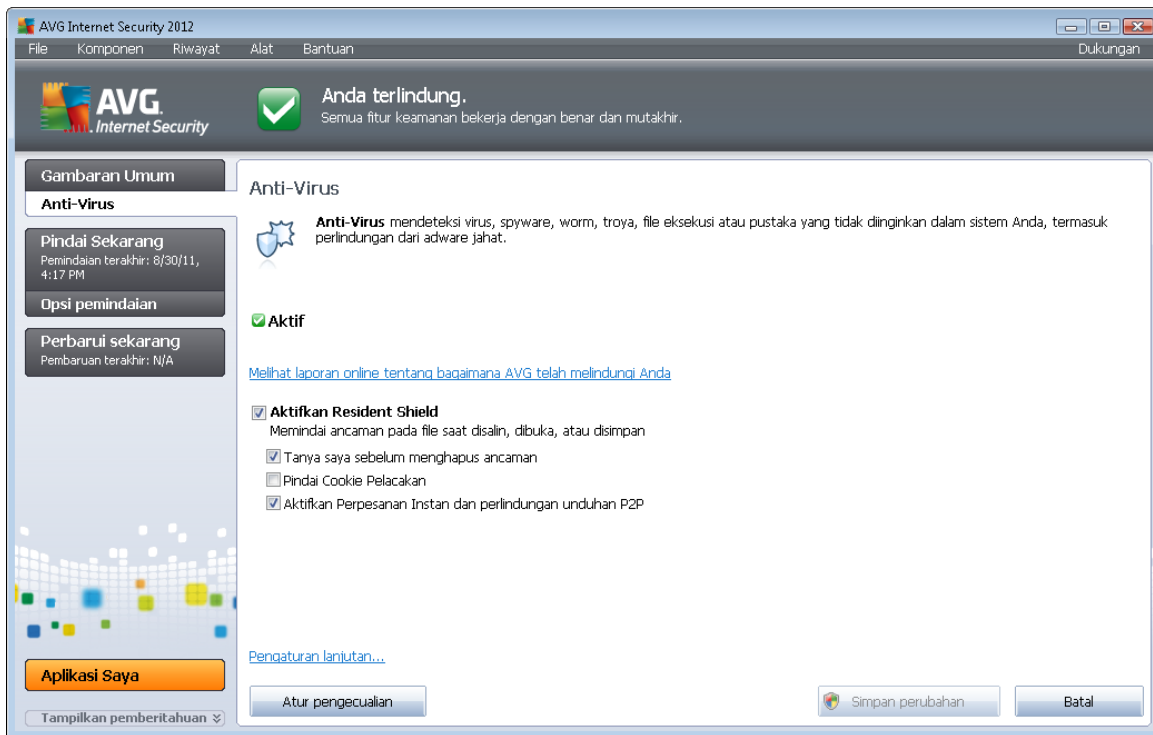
AVG Internet Security 2012

File Komponen Riwayat Alat Bantuan Dukungan

AVG. Internet Security

Anda terlindung.
Semua fitur keamanan bekerja dengan benar dan mutakhir.

Gambaran Umum
Anti-Virus
Pindai Sekarang
Pemindaian terakhir: 8/30/11, 4:17 PM
Opsi pemindaian
Perbarui sekarang
Pembaruan terakhir: N/A

Anti-Virus

**Anti-Virus** mendeteksi virus, spyware, worm, troya, file eksekusi atau pustaka yang tidak diinginkan dalam sistem Anda, termasuk perlindungan dari adware jahat.

Aktif

Melihat laporan online tentang bagaimana AVG telah melindungi Anda

Aktifkan Resident Shield
Memindai ancaman pada file saat disalin, dibuka, atau disimpan
Tanya saya sebelum menghapus ancaman
Pindai Cookie Pelacakan
Aktifkan Perpesanan Instan dan perlindungan unduhan P2P

Pengaturan lanjutan...

Aplikasi Saya
Tampilkan pemberitahuan

Atur pengecualian
Simpan perubahan
Batal